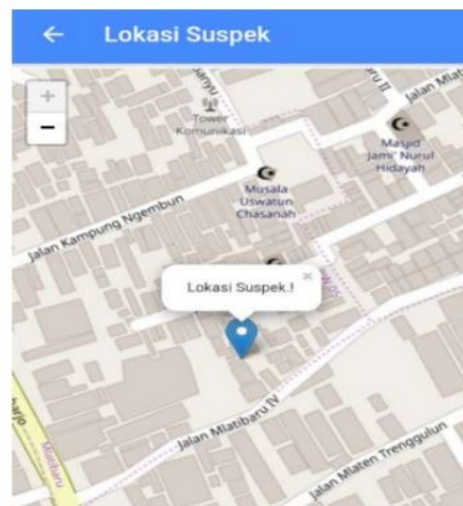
←

Lokasi Suspek

+

−

Tower Komunikasi

Masjid Jami' Nurul Hidayah

Musala Uswatun Chasanah

Jalan Kampung Ngembun

Jalan Mlatibaru IV

Jalan Mlaten Trenggulun

Lokasi Suspek.!

×

Jalan Mlati

Mlatibaru

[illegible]